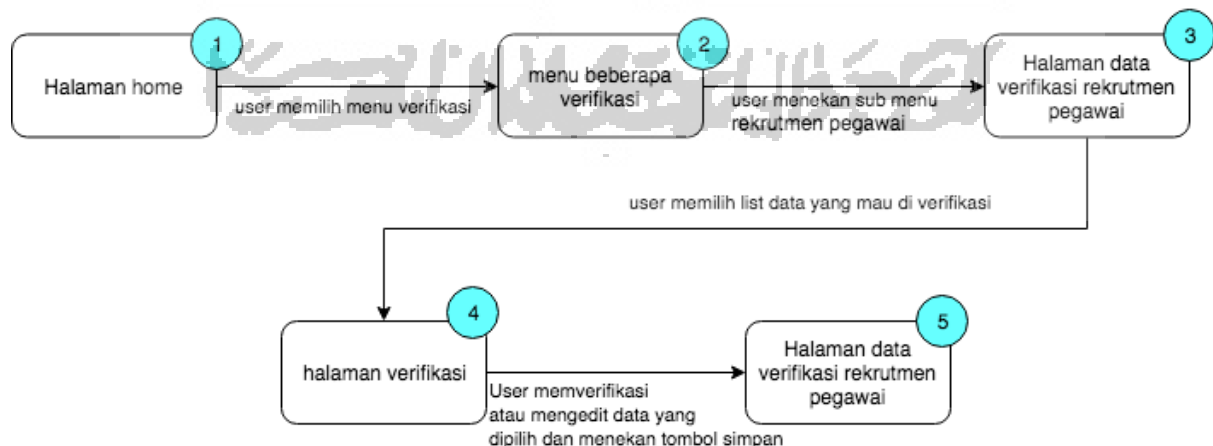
1
Halaman home

user memilih menu verifikasi

2
menu beberapa verifikasi

user menekan sub menu rekrutmen pegawai

3
Halaman data verifikasi rekrutmen pegawai

user memilih list data yang mau di verifikasi

4
halaman verifikasi

User memverifikasi atau mengedit data yang dipilih dan menekan tombol simpan

5
Halaman data verifikasi rekrutmen pegawai